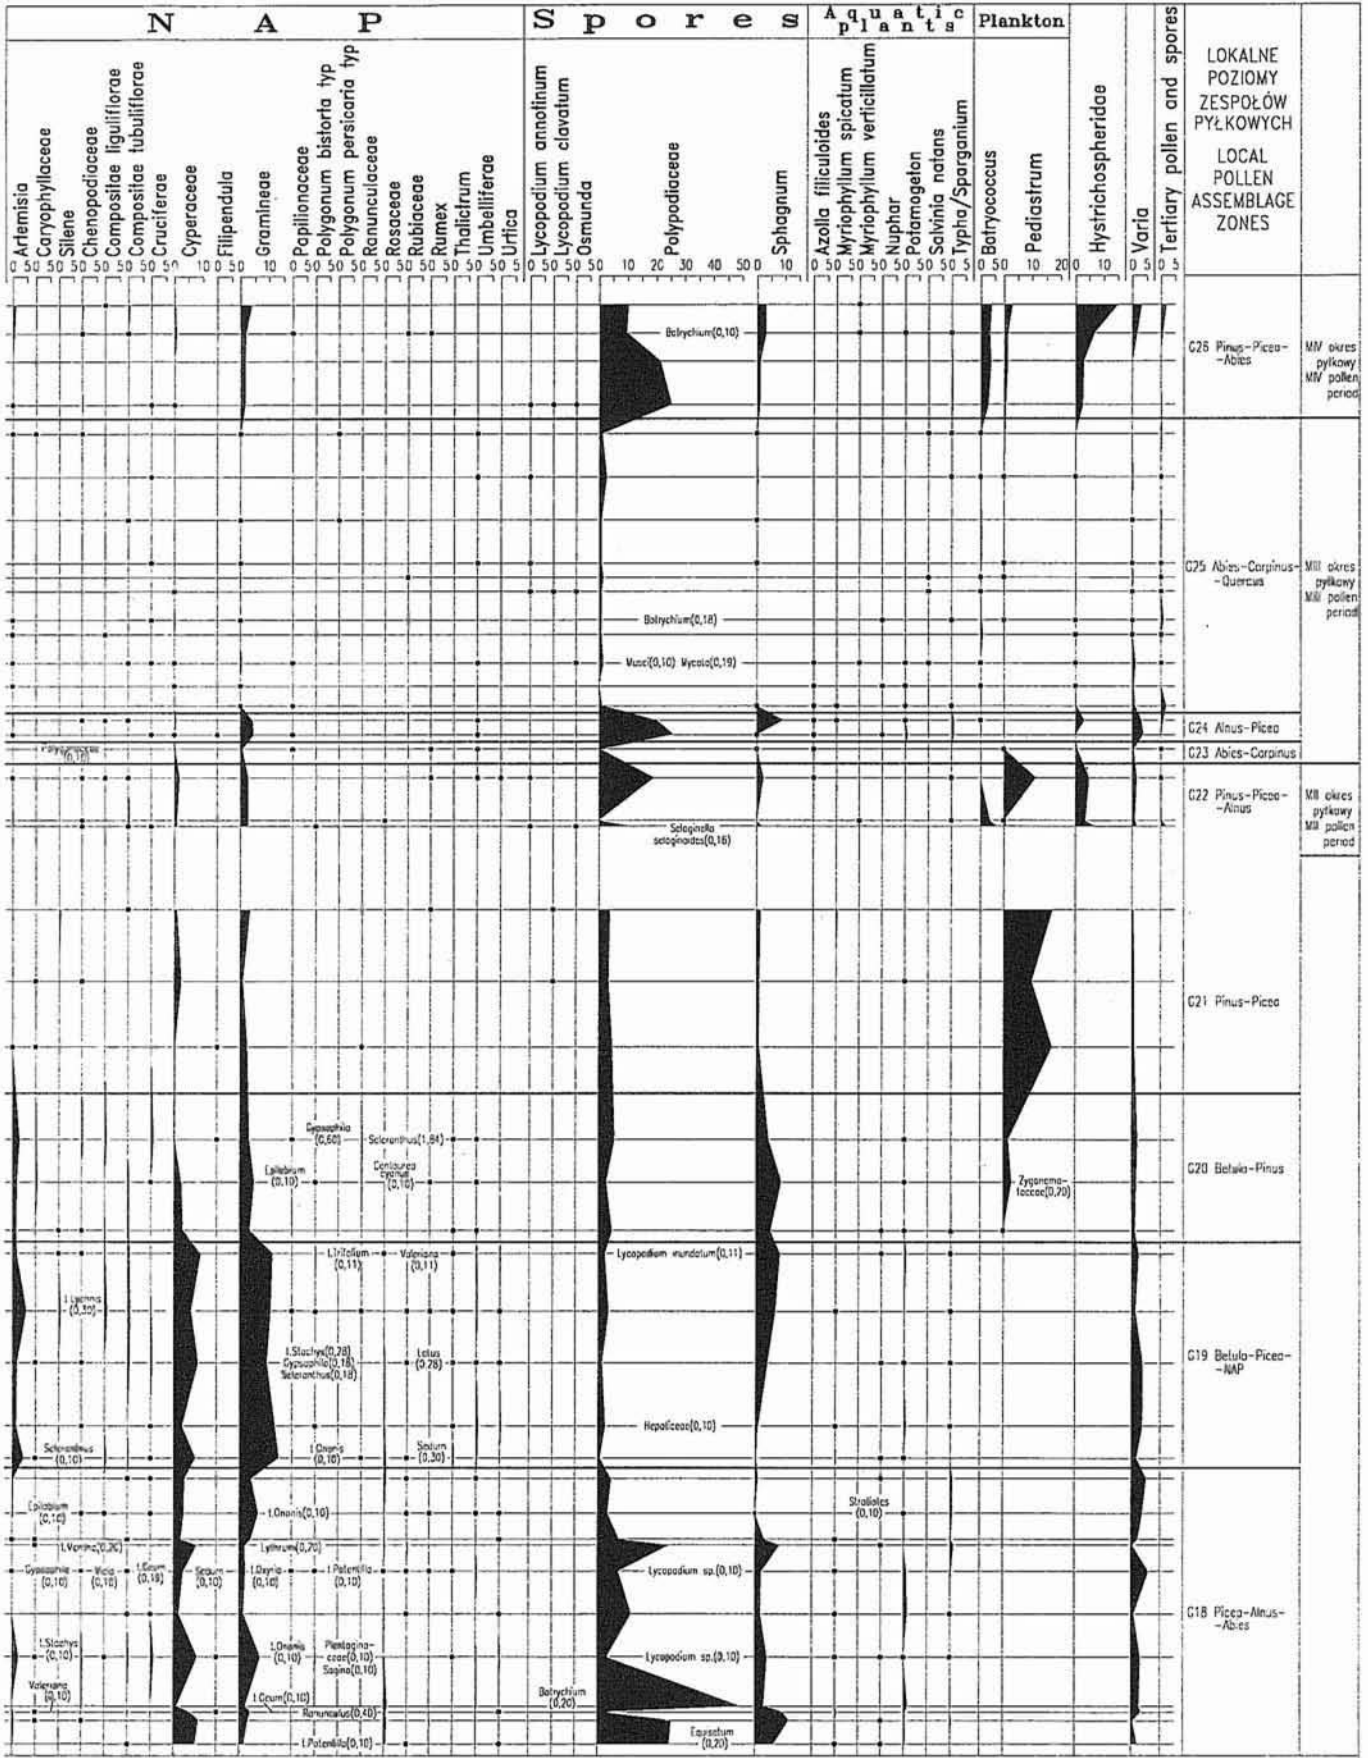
N A P

Artemisia
Caryophyllaceae
Silene
Chenopodiaceae
Compositae liguliflorae
Compositae tubuliflorae
Cruciferae
Cyperaceae
Filipendula
Gramineae
Papilionaceae
Polygonum bistorta typ
Polygonum persicaria typ
Ranunculaceae
Rosaceae
Rubiaceae
Rumex
Thalictrum
Umbelliferae
Urtica

0 50 50 50 50 50 50 50 10 0 50 10 0 50 50 50 50 50 50 50 50 50 50 5

Spores

Lycopodium annotinum
Lycopodium clavatum
Osmunda
Polypodiaceae
Sphagnum

0 50 50 50 10 20 30 40 50 0 10

Aquatic plants

Azolla filiculoides
Myriophyllum spicatum
Myriophyllum verticillatum
Nuphar
Potamogeton
Salvinia natans
Typha/Sparganium

0 50 50 50 50 50 50 5

Plankton

Botryococcus
Pediastrum

0 50 10 20

Hystrichospheridae
0 10

Varia
0 5

Tertiary pollen and spores
0 5

LOKALNE POZIOMY ZESPOŁÓW PYŁKOWYCH
LOCAL POLLEN ASSEMBLAGE ZONES

Botrychium(0,10)
C26 Pinus-Picea-Abies
MIV okres pyłkowy MIV pollen period

Botrychium(0,18)
Musci(0,10) Mycelia(0,19)
C25 Abies-Carpinus-Quercus
MIII okres pyłkowy MIII pollen period

C24 Alnus-Picea
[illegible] (0,12)
C23 Abies-Carpinus

C22 Pinus-Picea-Alnus
MII okres pyłkowy MII pollen period
Selaginella selaginoides(0,16)

C21 Pinus-Picea

Gypsophila (0,60)
Scleranthus(1,84)
Epilobium (0,10)
Centaurea cyanus (0,10)
Zygnemataceae(0,20)
C20 Betula-Pinus

t.Trifolium (0,11)
Valeriana (0,11)
Lycopodium inundatum(0,11)
t.Lychnis (0,30)
t.Stachys(0,28) Gypsophila(0,18) Scleranthus(0,18)
Lotus (0,28)
C19 Betula-Picea-NAP
Hepaticeae(0,10)
Scleranthus (0,10)
t.Ononis (0,10)
Sedum (0,30)

Epilobium (0,10)
t.Ononis(0,10)
Stratiotes (0,10)
t.Mentha(0,30)
Lythrum(0,20)
Gypsophila (0,10)
Vicia (0,18)
t.Geum (0,18)
Sedum (0,10)
t.Dryas (0,10)
t.Potentilla (0,10)
Lycopodium sp.(0,10)
t.Stachys (0,10)
t.Ononis (0,10)
Plantaginaceae(0,10) Sagina(0,10)
Lycopodium sp.(0,10)
C18 Picea-Alnus-Abies
Valeriana (0,10)
t.Geum(0,10)
Botrychium (0,20)
Ranunculus(0,40)
t.Potentilla(0,10)
Equisetum (0,20)